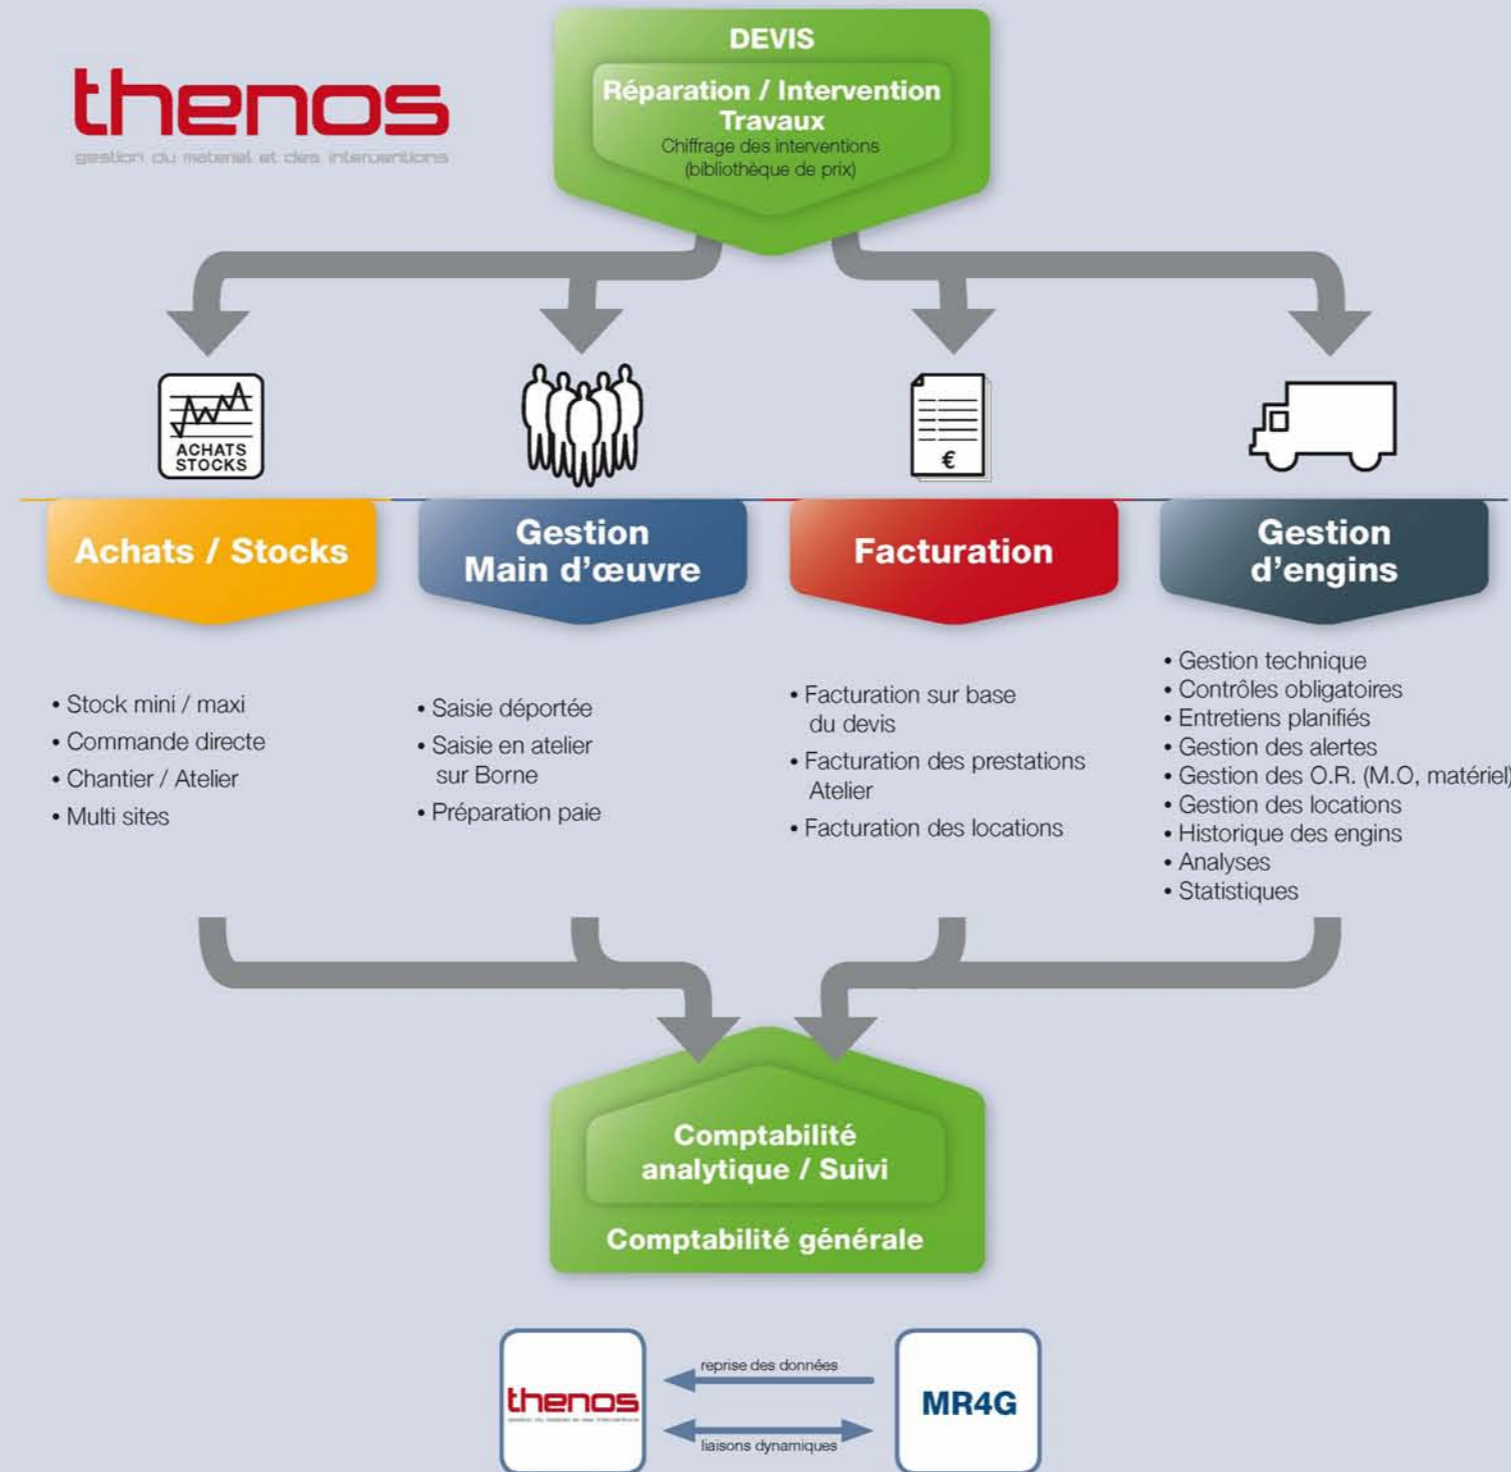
thenos
gestion du materiel et des interventions

DEVIS
Réparation / Intervention
Travaux
Chiffrage des interventions
(bibliothèque de prix)

ACHATS
STOCKS

€

Achats / Stocks

Gestion
Main d'œuvre

Facturation

Gestion
d'engins

• Stock mini / maxi
• Commande directe
• Chantier / Atelier
• Multi sites

• Saisie déportée
• Saisie en atelier sur Borne
• Préparation paie

• Facturation sur base du devis
• Facturation des prestations Atelier
• Facturation des locations

• Gestion technique
• Contrôles obligatoires
• Entretiens planifiés
• Gestion des alertes
• Gestion des O.R. (M.O, matériel)
• Gestion des locations
• Historique des engins
• Analyses
• Statistiques

Comptabilité
analytique / Suivi
Comptabilité générale

thenos
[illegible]

reprise des données
liaisons dynamiques

MR4G